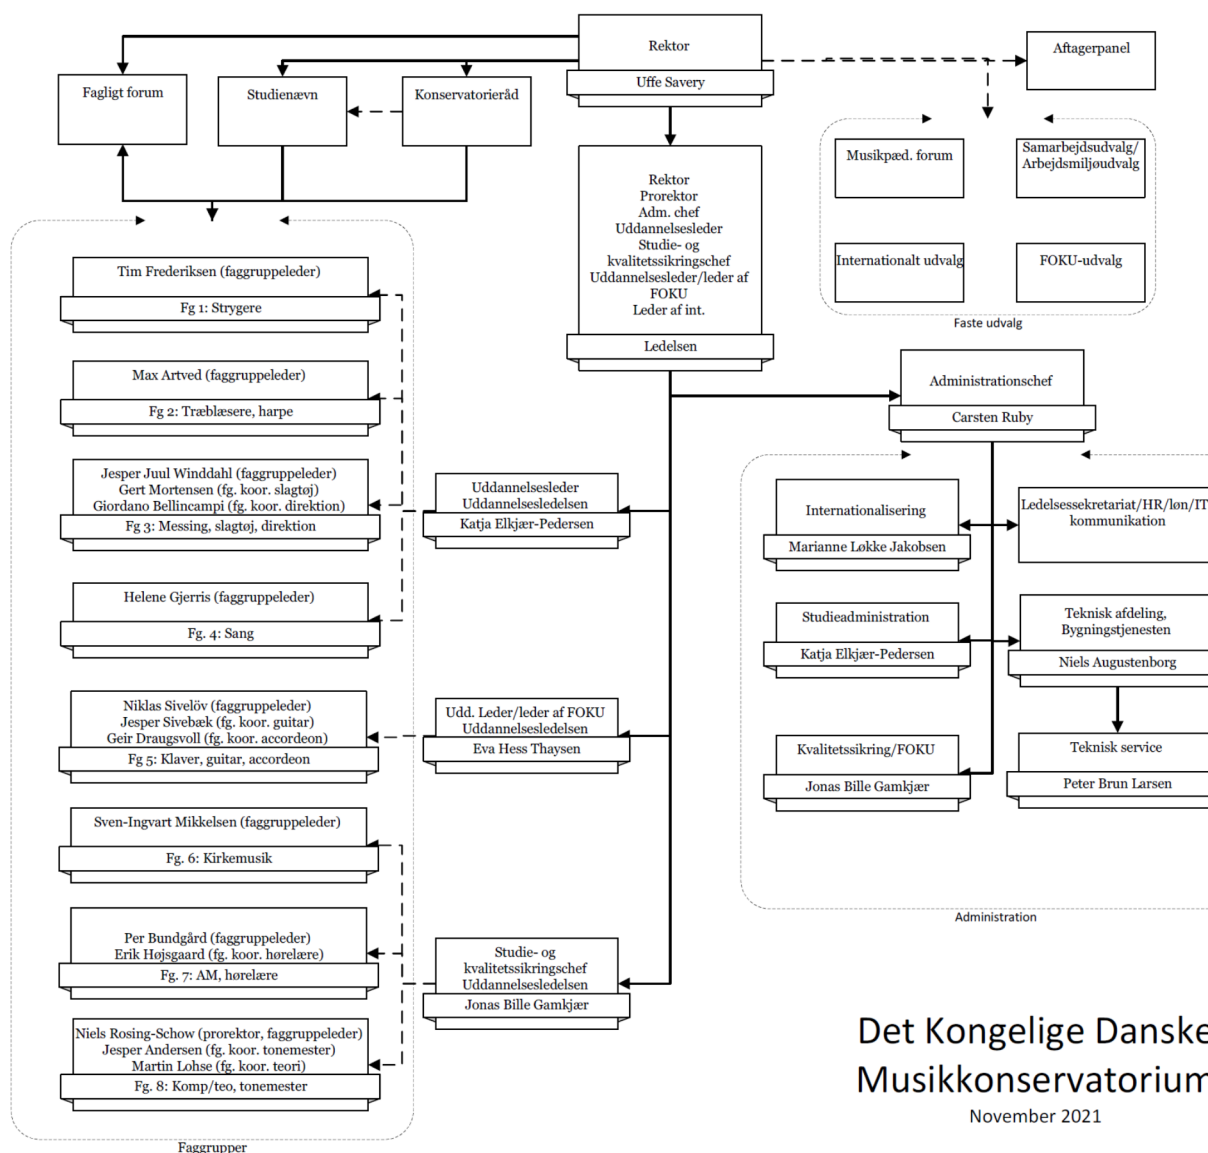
Rektor
Uffe Savery

Aftagerpanel

Fagligt forum

Studienævn

Konservatorieråd

Musikpæd. forum

Samarbejdsudvalg/ Arbejdsmiljøudvalg

Internationalt udvalg

FOKU-udvalg

Faste udvalg

Rektor
Prorektor
Adm. chef
Uddannelsesleder
Studie- og kvalitetssikringschef
Uddannelsesleder/leder af FOKU
Leder af int.
Ledelsen

Administrationschef
Carsten Ruby

Tim Frederiksen (faggruppeleder)
Fg 1: Strygere

Max Artved (faggruppeleder)
Fg 2: Træblæsere, harpe

Jesper Juul Winddahl (faggruppeleder)
Gert Mortensen (fg. koor. slagtøj)
Giordano Bellincampi (fg. koor. direktion)
Fg 3: Messing, slagtøj, direktion

Uddannelsesleder
Uddannelsesledelsen
Katja Elkjær-Pedersen

Helene Gjerris (faggruppeleder)
Fg. 4: Sang

Niklas Sivelöv (faggruppeleder)
Jesper Sivebæk (fg. koor. guitar)
Geir Draugsvoll (fg. koor. accordeon)
Fg 5: Klaver, guitar, accordeon

Udd. Leder/leder af FOKU
Uddannelsesledelsen
Eva Hess Thaysen

Sven-Ingvart Mikkelsen (faggruppeleder)
Fg. 6: Kirkemusik

Per Bundgård (faggruppeleder)
Erik Højsgaard (fg. koor. hørelære)
Fg. 7: AM, hørelære

Studie- og kvalitetssikringschef
Uddannelsesledelsen
Jonas Bille Gamkjær

Niels Rosing-Schow (prorektor, faggruppeleder)
Jesper Andersen (fg. koor. tonemester)
Martin Lohse (fg. koor. teori)
Fg. 8: Komp/teo, tonemester

Faggrupper

Internationalisering
Marianne Løkke Jakobsen

Ledelsessekretariat/HR/løn/IT
kommunikation

Studieadministration
Katja Elkjær-Pedersen

Teknisk afdeling, Bygningstjenesten
Niels Augustenborg

Teknisk service
Peter Brun Larsen

Kvalitetssikring/FOKU
Jonas Bille Gamkjær

Administration

Det Kongelige Danske
Musikkonservatorium
November 2021